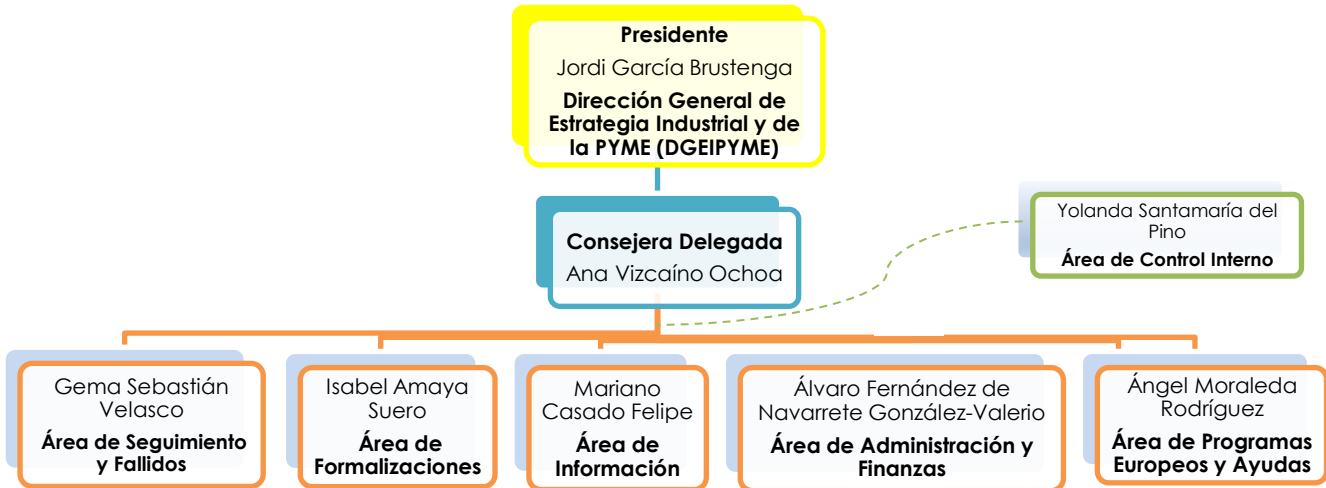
Presidente
Jordi García Brustenga
Dirección General de Estrategia Industrial y de la PYME (DGEIPYME)

Consejera Delegada
Ana Vizcaíno Ochoa

Yolanda Santamaría del Pino
Área de Control Interno

Gema Sebastián Velasco
Área de Seguimiento y Fallidos

Isabel Amaya Suero
Área de Formalizaciones

Mariano Casado Felipe
Área de Información

Álvaro Fernández de Navarrete González-Valerio
Área de Administración y Finanzas

Ángel Moraleda Rodríguez
Área de Programas Europeos y Ayudas